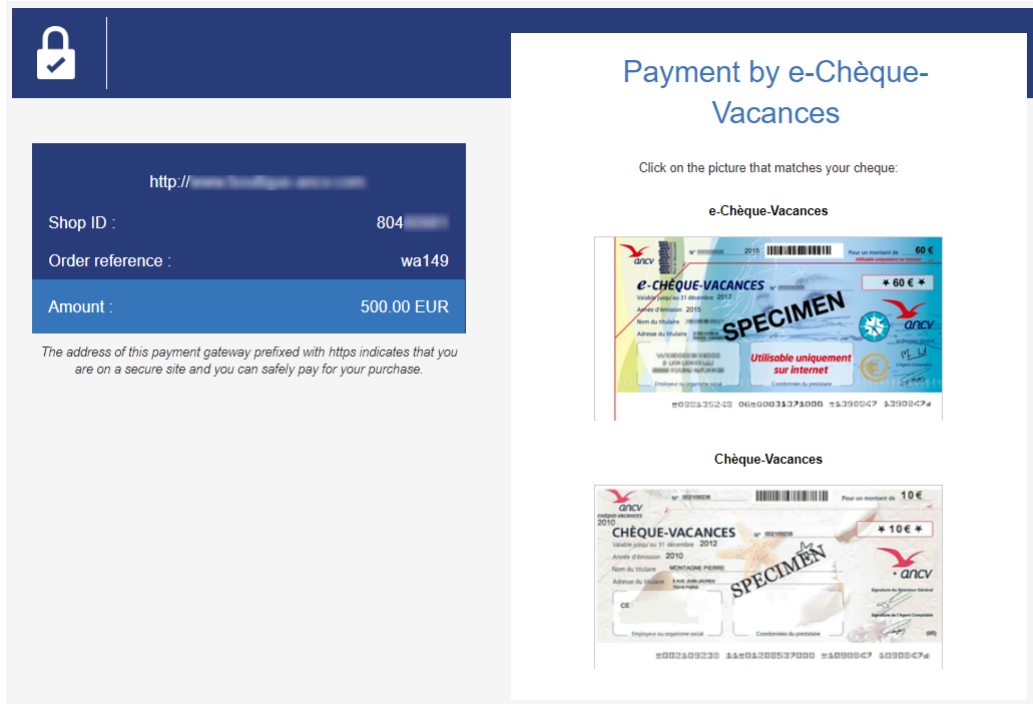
http://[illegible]

Shop ID : 804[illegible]

Order reference : wa149

Amount : 500.00 EUR

The address of this payment gateway prefixed with https indicates that you are on a secure site and you can safely pay for your purchase.

Payment by e-Chèque-Vacances

Click on the picture that matches your cheque:

e-Chèque-Vacances

ancv
Pour un montant de 60 €
e-CHÈQUE-VACANCES
Valable jusqu'au 31 décembre 2017
Année d'émission 2015
Nom du titulaire
Adresse du titulaire
✱ 60 € ✱
SPECIMEN
ancv
Utilisable uniquement sur internet
Employeur ou organisme social
Coordonnées du prestataire

Chèque-Vacances

ancv
2010
Pour un montant de 10 €
CHÈQUE-VACANCES
Valable jusqu'au 31 décembre 2012
Année d'émission 2010
Nom du titulaire MONTAGNE PIERRE
Adresse du titulaire
✱ 10 € ✱
SPECIMEN
ancv
CE
Employeur ou organisme social
Coordonnées du prestataire